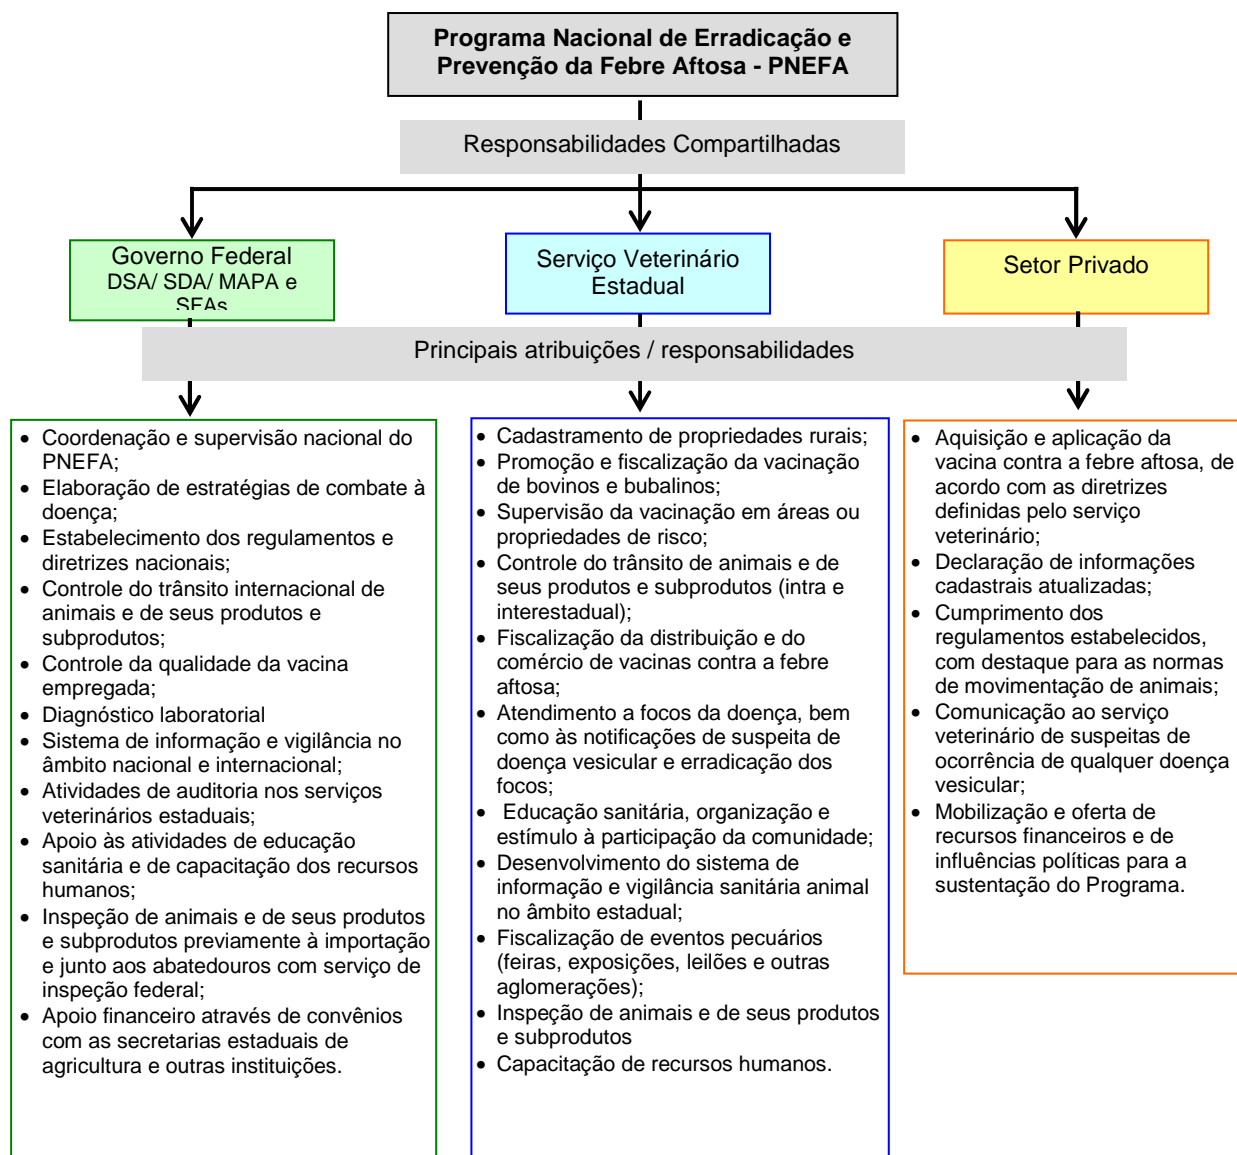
**Programa Nacional de Erradicação e Prevenção da Febre Aftosa - PNEFA**

Responsabilidades Compartilhadas

Governo Federal
DSA/ SDA/ MAPA e SEAs

Serviço Veterinário Estadual

Setor Privado

Principais atribuições / responsabilidades

- Coordenação e supervisão nacional do PNEFA;
- Elaboração de estratégias de combate à doença;
- Estabelecimento dos regulamentos e diretrizes nacionais;
- Controle do trânsito internacional de animais e de seus produtos e subprodutos;
- Controle da qualidade da vacina empregada;
- Diagnóstico laboratorial
- Sistema de informação e vigilância no âmbito nacional e internacional;
- Atividades de auditoria nos serviços veterinários estaduais;
- Apoio às atividades de educação sanitária e de capacitação dos recursos humanos;
- Inspeção de animais e de seus produtos e subprodutos previamente à importação e junto aos abatedouros com serviço de inspeção federal;
- Apoio financeiro através de convênios com as secretarias estaduais de agricultura e outras instituições.

- Cadastramento de propriedades rurais;
- Promoção e fiscalização da vacinação de bovinos e bubalinos;
- Supervisão da vacinação em áreas ou propriedades de risco;
- Controle do trânsito de animais e de seus produtos e subprodutos (intra e interestadual);
- Fiscalização da distribuição e do comércio de vacinas contra a febre aftosa;
- Atendimento a focos da doença, bem como às notificações de suspeita de doença vesicular e erradicação dos focos;
- Educação sanitária, organização e estímulo à participação da comunidade;
- Desenvolvimento do sistema de informação e vigilância sanitária animal no âmbito estadual;
- Fiscalização de eventos pecuários (feiras, exposições, leilões e outras aglomerações);
- Inspeção de animais e de seus produtos e subprodutos
- Capacitação de recursos humanos.

- Aquisição e aplicação da vacina contra a febre aftosa, de acordo com as diretrizes definidas pelo serviço veterinário;
- Declaração de informações cadastrais atualizadas;
- Cumprimento dos regulamentos estabelecidos, com destaque para as normas de movimentação de animais;
- Comunicação ao serviço veterinário de suspeitas de ocorrência de qualquer doença vesicular;
- Mobilização e oferta de recursos financeiros e de influências políticas para a sustentação do Programa.